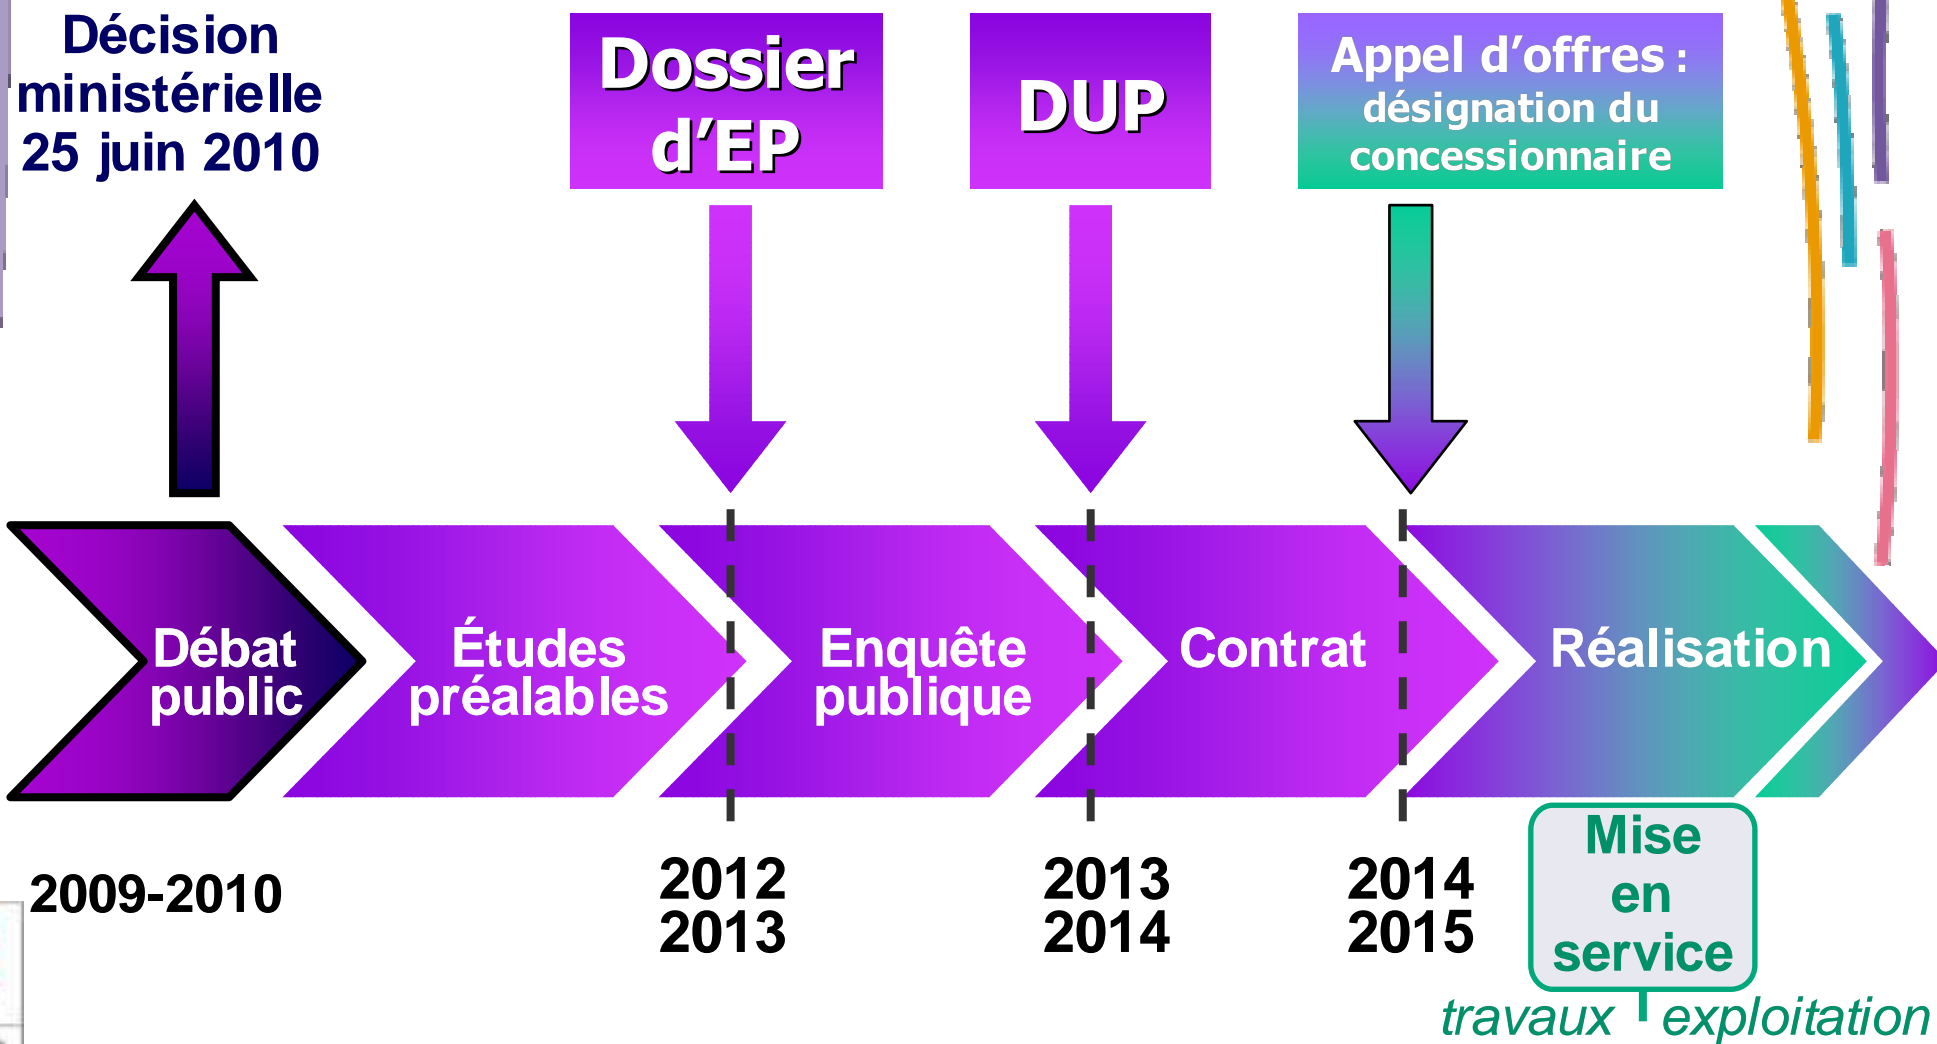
Décision ministérielle 25 juin 2010

Dossier d'EP

DUP

Appel d'offres : désignation du concessionnaire

Débat public

Études préalables

Enquête publique

Contrat

Réalisation

2009-2010

2012
2013

2013
2014

2014
2015

Mise en service

travaux

exploitation